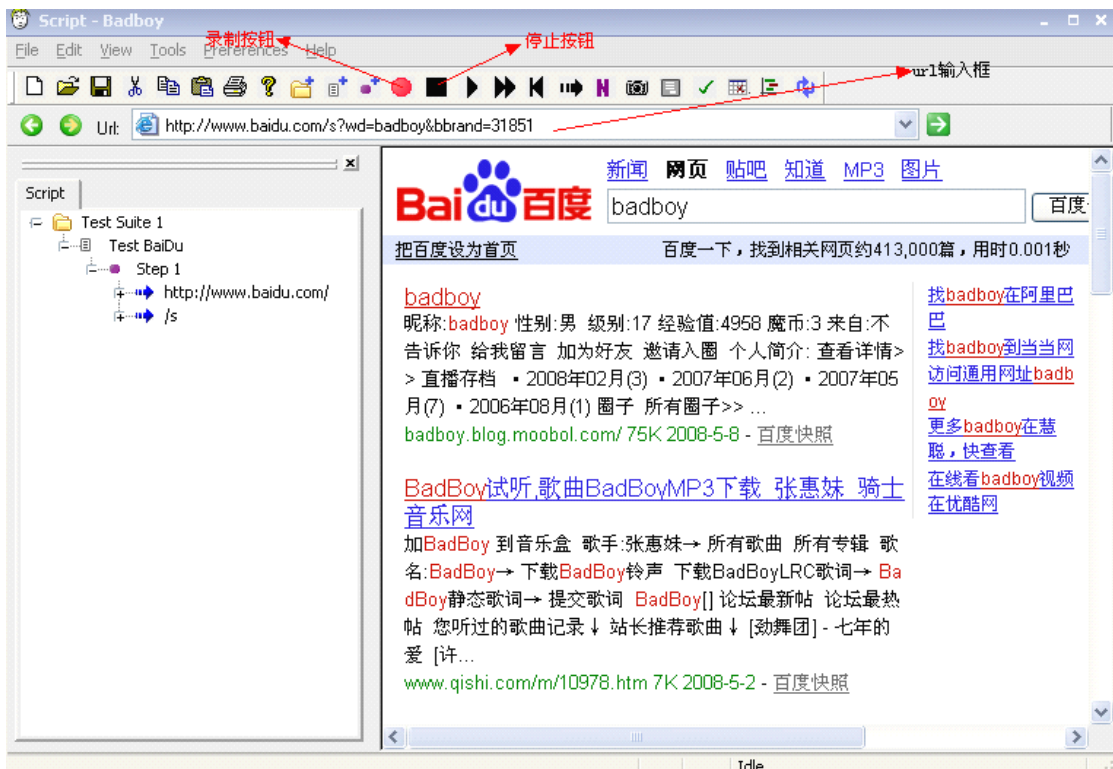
Script - Badboy

录制按钮

停止按钮

File Edit View Tools Preferences Help

url输入框

Url: http://www.baidu.com/s?wd=badboy&bbrand=31851

Script

Test Suite 1
Test BaiDu
Step 1
http://www.baidu.com/
/s

Bai du 百度

新闻 网页 贴吧 知道 MP3 图片

badboy

百度

把百度设为首页

百度一下，找到相关网页约413,000篇，用时0.001秒

badboy

昵称:badboy 性别:男 级别:17 经验值:4958 魔币:3 来自:不告诉你 给我留言 加为好友 邀请入圈 个人简介: 查看详情> > 直播存档 • 2008年02月(3) • 2007年06月(2) • 2007年05月(7) • 2006年08月(1) 圈子 所有圈子>> ...

badboy.blog.moobol.com/ 75K 2008-5-8 - 百度快照

BadBoy试听,歌曲BadBoyMP3下载 张惠妹 骑士音乐网

加BadBoy 到音乐盒 歌手:张惠妹→ 所有歌曲 所有专辑 歌名:BadBoy→ 下载BadBoy铃声 下载BadBoyLRC歌词→ BadBoy静态歌词→ 提交歌词 BadBoy[] 论坛最新帖 论坛最热帖 您听过的歌曲记录↓ 站长推荐歌曲↓ [劲舞团] - 七年的爱 [许...

www.qishi.com/m/10978.htm 7K 2008-5-2 - 百度快照

找badboy在阿里巴巴

找badboy到当当网

访问通用网址badboy

更多badboy在慧聪，快查看

在线看badboy视频在优酷网

Idle